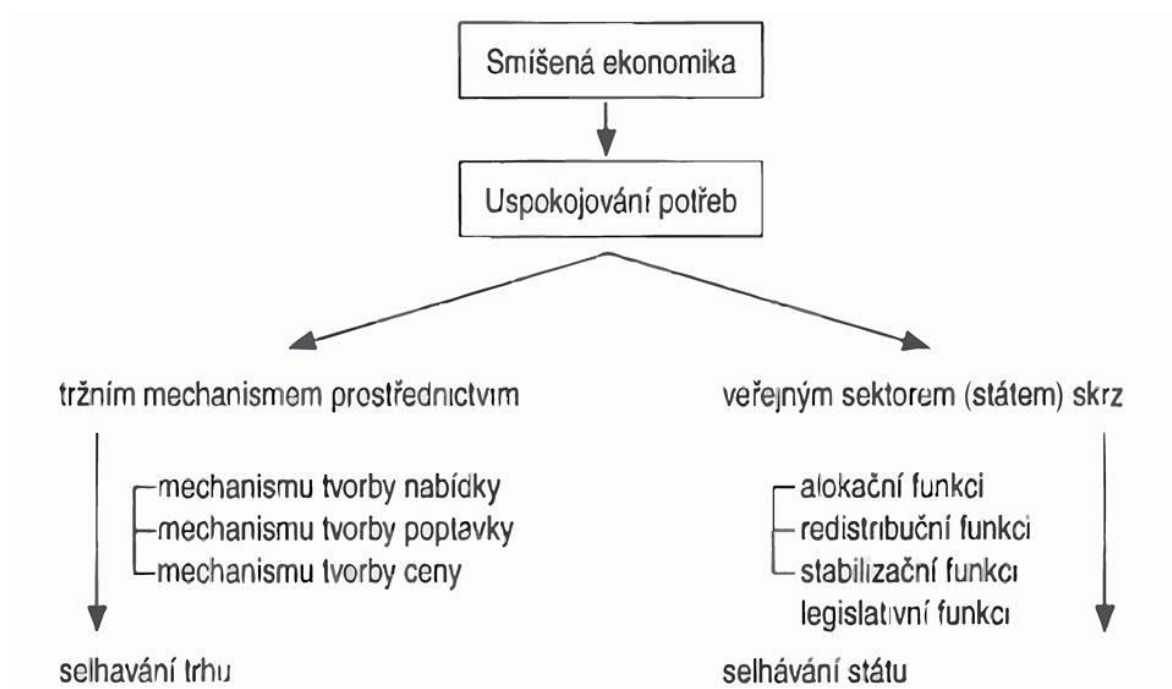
Smíšená ekonomika

Uspokojování potřeb

tržním mechanismem prostřednictvím

mechanismu tvorby nabídky
mechanismu tvorby poptavky
mechanismu tvorby ceny

selhavání trhu

veřejným sektorem (státem) skrz

alokační funkci
redistribuční funkci
stabilizační funkci
legislativní funkci

selhávání státu